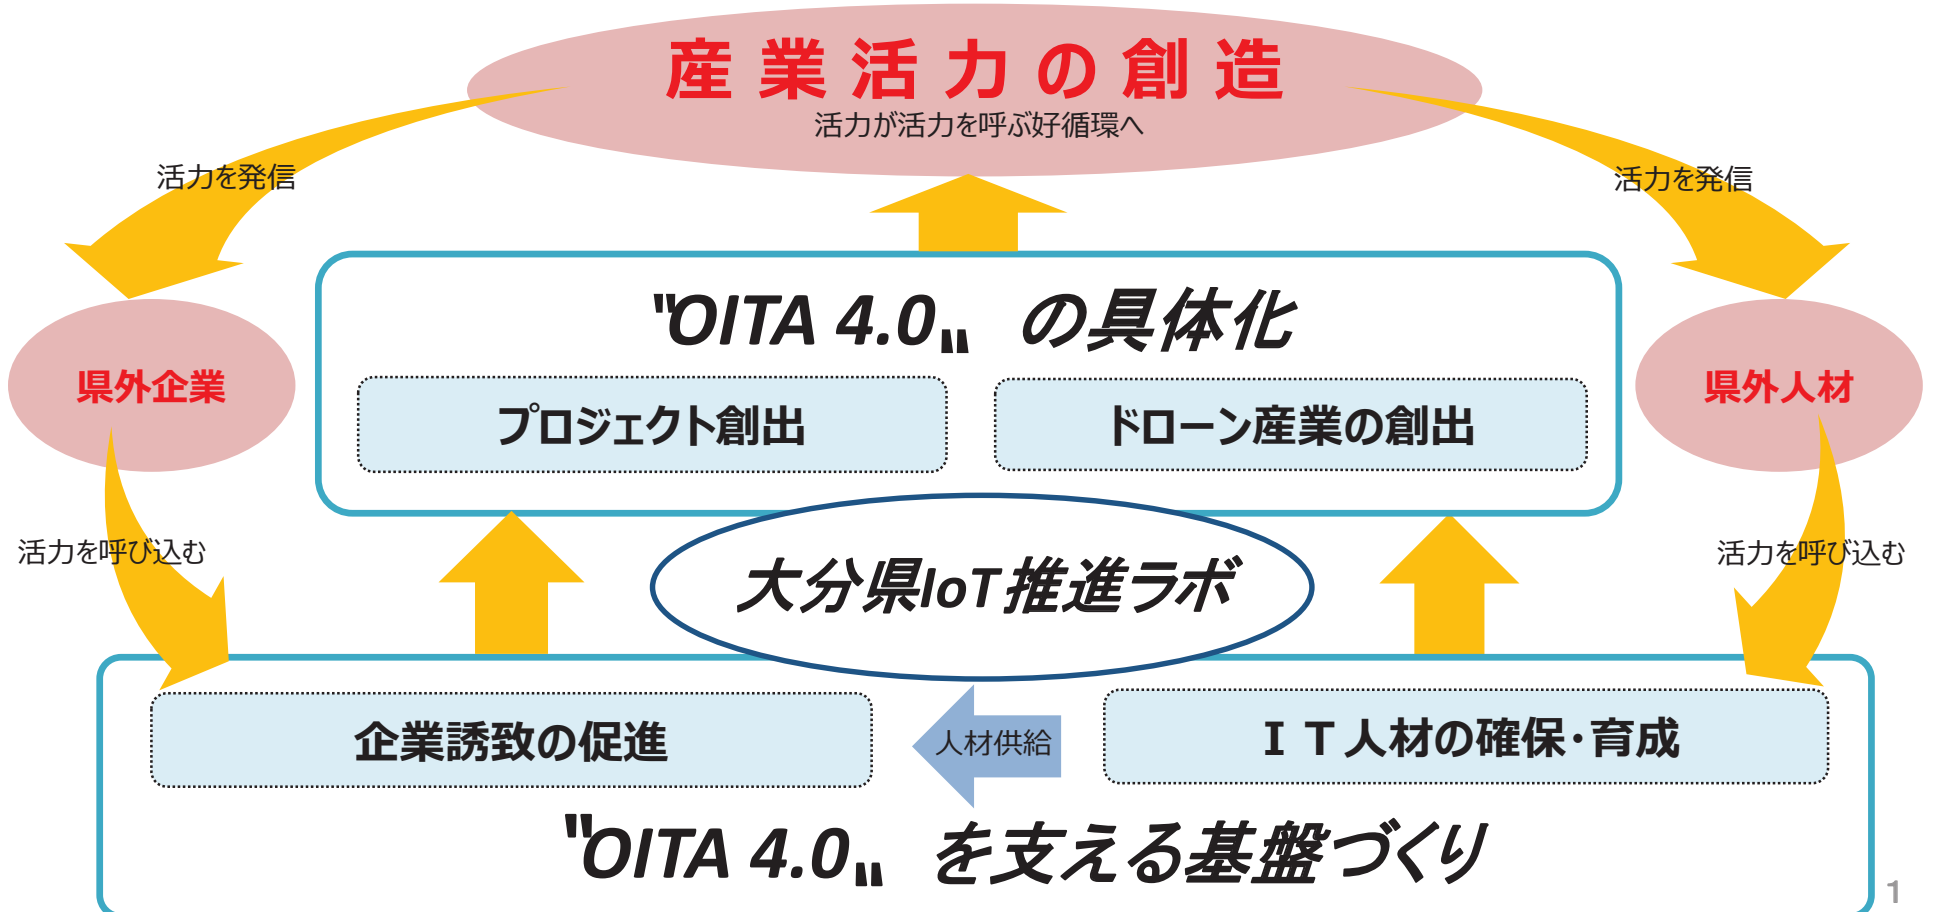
産業活力の創造
活力が活力を呼ぶ好循環へ

活力を発信

活力を発信

"OITA 4.0" の具体化

プロジェクト創出

ドローン産業の創出

県外企業

県外人材

活力を呼び込む

活力を呼び込む

大分県IoT推進ラボ

企業誘致の促進

人材供給

ＩＴ人材の確保・育成

"OITA 4.0" を支える基盤づくり

1